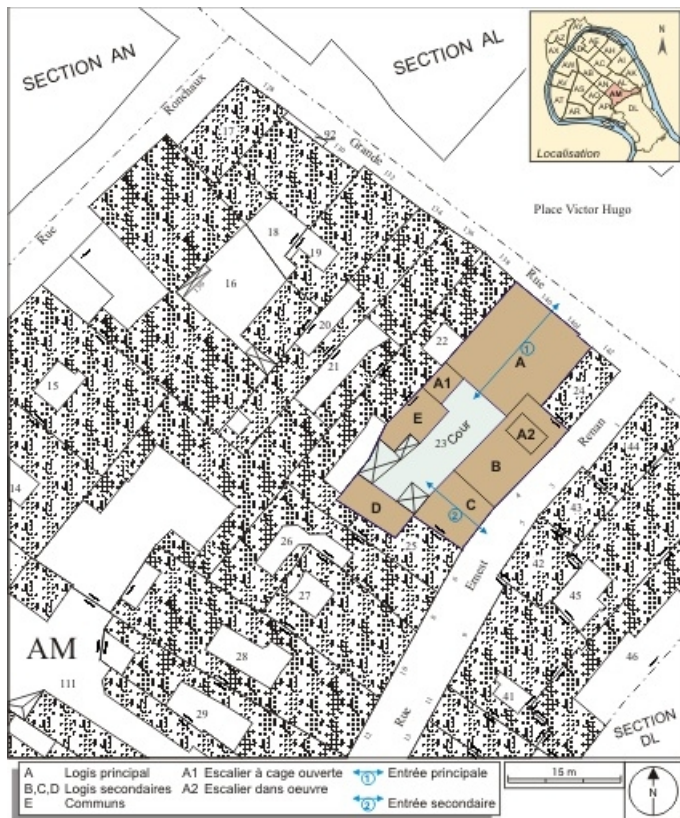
SECTION AN

SECTION AL

AX AY AZ AW AV AU AT AR AS AC AD AE AF AG AH AI AK AM AN AO AP DL

N

Localisation

Rue Ronchaux

Grande

Place Victor Hugo

Rue

Rue Renan

Ernest

Rue

17 18 19 16 20 21 22 15 14 24 23 Cour 25 26 27 28 29 44 43 42 45 46 41 111

A
A1
A2
B
C
D
E

1
2

AM

SECTION DL

| A | Logis principal | A1 Escalier à cage ouverte | 1 Entrée principale |
|---|---|---|---|
| B,C,D | Logis secondaires | A2 Escalier dans oeuvre | 2 Entrée secondaire |
| E | Communs | | |

15 m

N